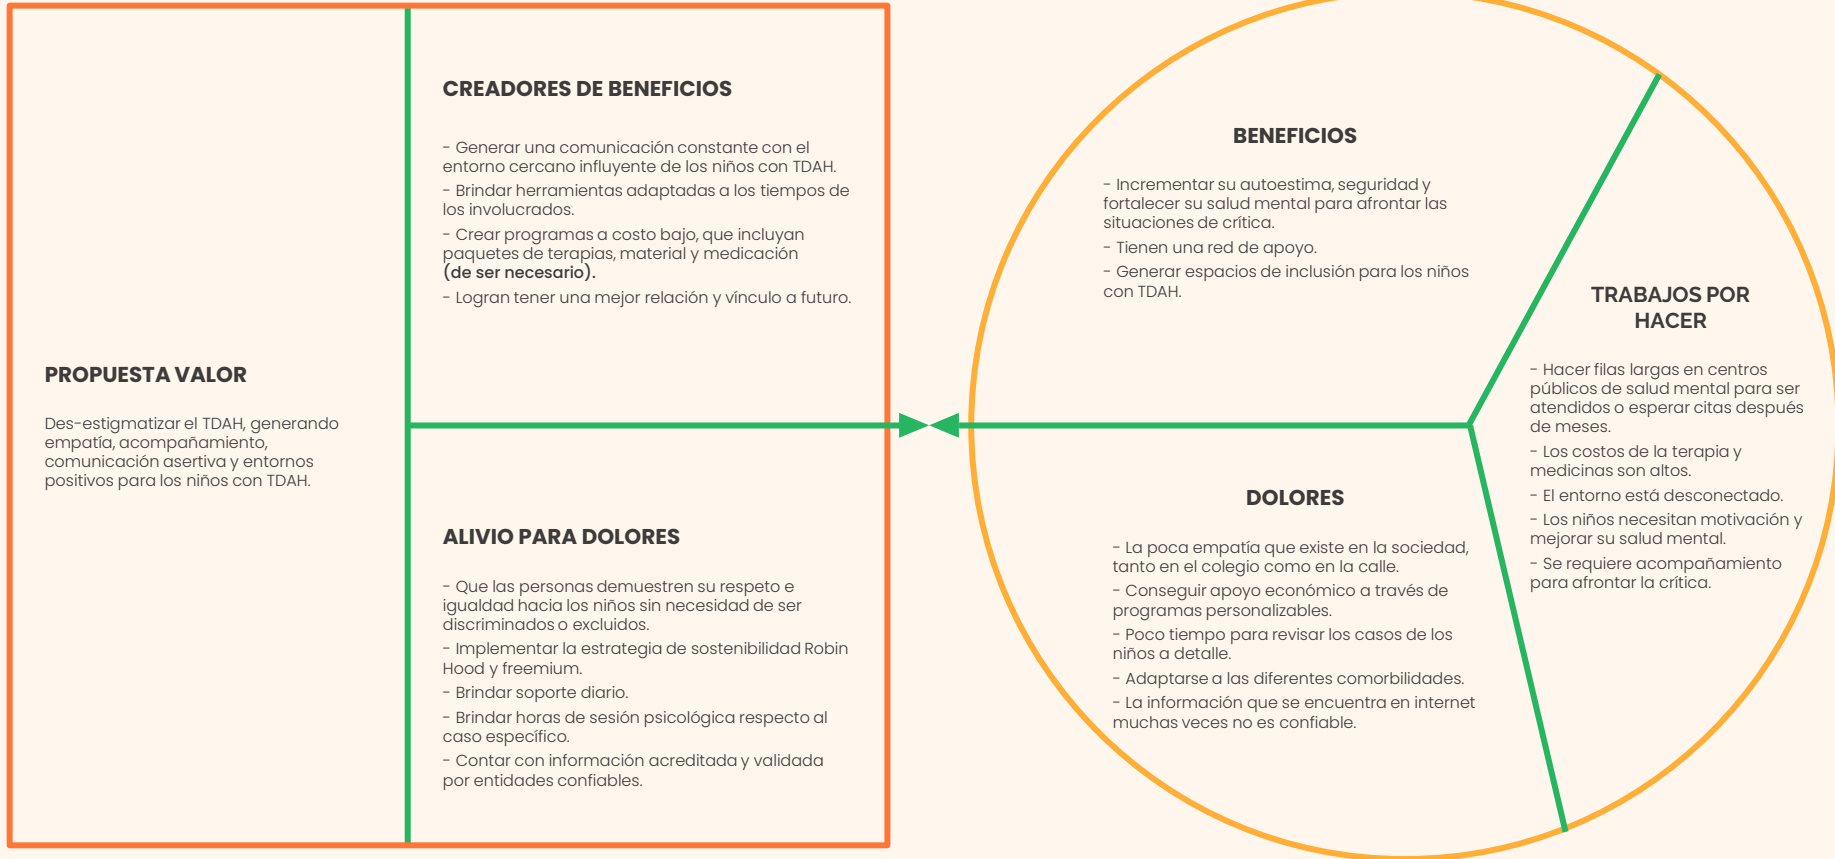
PROPUESTA VALOR

Des-estigmatizar el TDAH, generando empatía, acompañamiento, comunicación asertiva y entornos positivos para los niños con TDAH.

CREADORES DE BENEFICIOS

- Generar una comunicación constante con el entorno cercano influyente de los niños con TDAH.
- Brindar herramientas adaptadas a los tiempos de los involucrados.
- Crear programas a costo bajo, que incluyan paquetes de terapias, material y medicación (de ser necesario).
- Logran tener una mejor relación y vínculo a futuro.

ALIVIO PARA DOLORES

- Que las personas demuestren su respeto e igualdad hacia los niños sin necesidad de ser discriminados o excluidos.
- Implementar la estrategia de sostenibilidad Robin Hood y freemium.
- Brindar soporte diario.
- Brindar horas de sesión psicológica respecto al caso específico.
- Contar con información acreditada y validada por entidades confiables.

BENEFICIOS

- Incrementar su autoestima, seguridad y fortalecer su salud mental para afrontar las situaciones de crítica.
- Tienen una red de apoyo.
- Generar espacios de inclusión para los niños con TDAH.

TRABAJOS POR HACER

- Hacer filas largas en centros públicos de salud mental para ser atendidos o esperar citas después de meses.
- Los costos de la terapia y medicinas son altos.
- El entorno está desconectado.
- Los niños necesitan motivación y mejorar su salud mental.
- Se requiere acompañamiento para afrontar la crítica.

DOLORES

- La poca empatía que existe en la sociedad, tanto en el colegio como en la calle.
- Conseguir apoyo económico a través de programas personalizables.
- Poco tiempo para revisar los casos de los niños a detalle.
- Adaptarse a las diferentes comorbilidades.
- La información que se encuentra en internet muchas veces no es confiable.